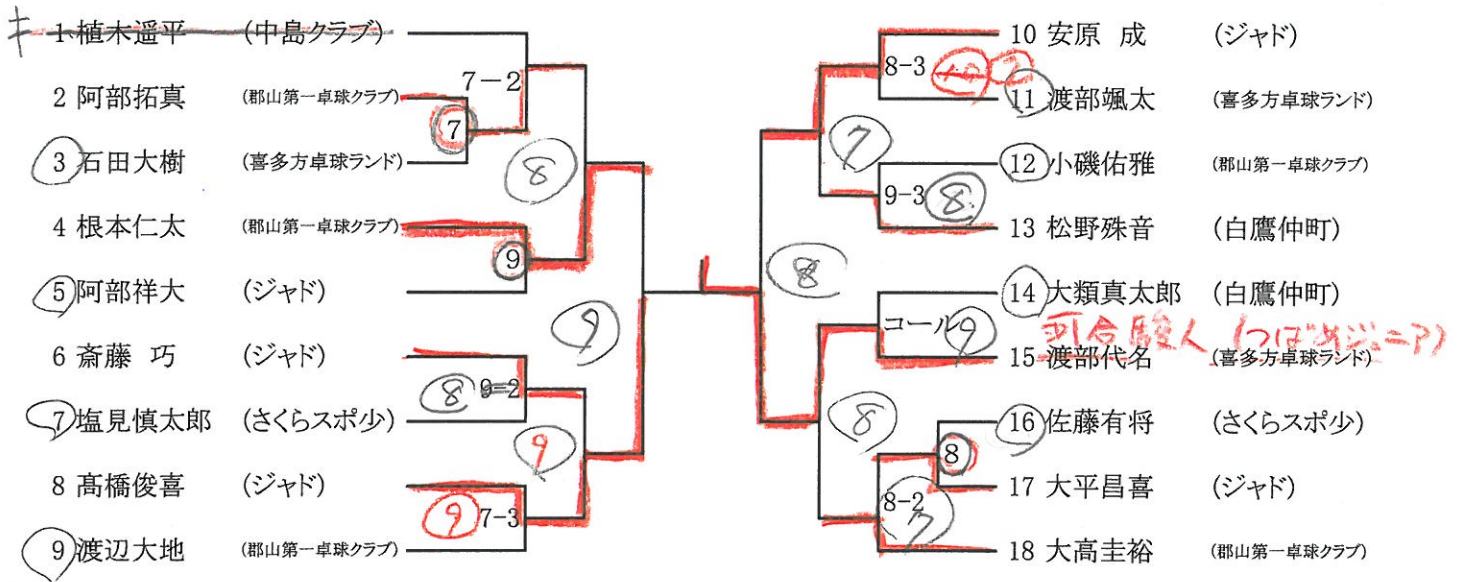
キ 1 植木遥平 (中島クラブ)
2 阿部拓真 (郡山第一卓球クラブ)
3 石田大樹 (喜多方卓球ランド)
4 根本仁太 (郡山第一卓球クラブ)
5 阿部祥大 (ジャド)
6 斎藤 巧 (ジャド)
7 塩見慎太郎 (さくらスポ少)
8 髙橋俊喜 (ジャド)
9 渡辺大地 (郡山第一卓球クラブ)

7−2
7
8
9
9
8 9−2
9
9 7−3

8

10 安原 成 (ジャド)
11 渡部颯太 (喜多方卓球ランド)
12 小磯佑雅 (郡山第一卓球クラブ)
13 松野殊音 (白鷹仲町)
14 大類真太郎 (白鷹仲町)
15 渡部代名 (喜多方卓球ランド)
河合駿人 (つばめジュニア)
16 佐藤有将 (さくらスポ少)
17 大平昌喜 (ジャド)
18 大高圭裕 (郡山第一卓球クラブ)

8−3 10 2
7
9−3 8
コール 9
8
8
8−2 7